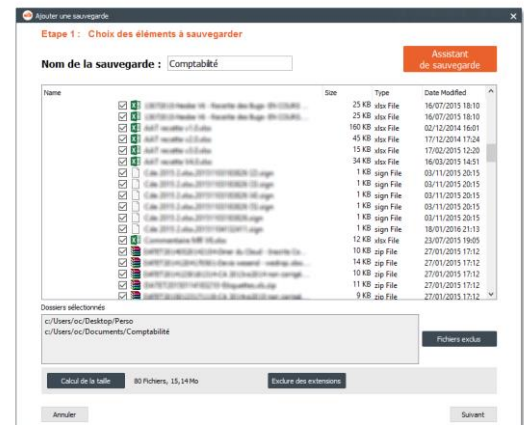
Ajouter une sauvegarde

Etape 1 : Choix des éléments à sauvegarder

Nom de la sauvegarde : Comptabilité

Assistant de sauvegarde

| Name | Size | Type | Date Modified |
|---|---|---|---|
| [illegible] | 25 KB | xlsx File | 16/07/2015 18:10 |
| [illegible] | 25 KB | xlsx File | 16/07/2015 18:10 |
| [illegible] | 160 KB | xlsx File | 02/12/2014 16:01 |
| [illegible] | 45 KB | xlsx File | 17/12/2014 17:24 |
| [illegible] | 15 KB | xlsx File | 17/02/2015 12:20 |
| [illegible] | 34 KB | xlsx File | 16/03/2015 14:51 |
| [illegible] | 1 KB | sign File | 03/11/2015 20:15 |
| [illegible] | 1 KB | sign File | 03/11/2015 20:15 |
| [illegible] | 1 KB | sign File | 03/11/2015 20:15 |
| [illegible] | 1 KB | sign File | 03/11/2015 20:15 |
| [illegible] | 1 KB | sign File | 03/11/2015 20:15 |
| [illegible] | 1 KB | sign File | 18/01/2016 21:13 |
| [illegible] | 12 KB | xlsx File | 23/07/2015 19:05 |
| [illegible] | 10 KB | zip File | 27/01/2015 17:12 |
| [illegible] | 14 KB | zip File | 27/01/2015 17:12 |
| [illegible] | 10 KB | zip File | 27/01/2015 17:12 |
| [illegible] | 11 KB | zip File | 27/01/2015 17:12 |
| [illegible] | 9 KB | zip File | 27/01/2015 17:12 |

Dossiers sélectionnés

c:/Users/oc/Desktop/Perso
c:/Users/oc/Documents/Comptabilité

Fichiers exclus

Calcul de la taille 80 Fichiers, 15,14 Mo Exclure des extensions

Annuler Suivant